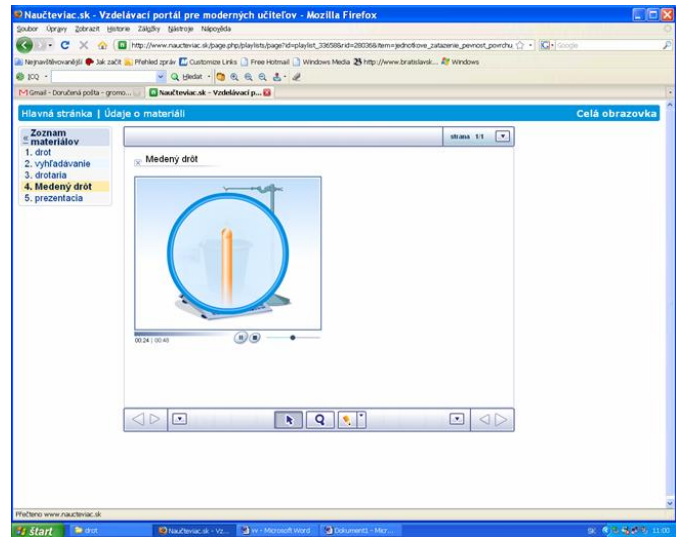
Naučteviac.sk - Vzdelávací portál pre moderných učiteľov - Mozilla Firefox

Soubor Úpravy Zobrazit Historie Záložky Nástroje Nápověda

http://www.naucteviac.sk/page.php/playlists/page?id=playlist_33658&rid=28036&item=jednotkove_zatazenie_pevnost_povrchu

Google

Nejnavštěvovanější Jak začít Přehled zpráv Customize Links Free Hotmail Windows Media http://www.bratislavsk... Windows

ICQ Hledat

Gmail - Doručená pošta - gromo... Naučteviac.sk - Vzdelávací p...

Hlavná stránka | Údaje o materiáli

Celá obrazovka

Zoznam materiálov

1. drot
2. vyhľadávanie
3. drotaria
4. Medený drôt
5. prezentacia

strana 1/1

Medený drôt

00:24 | 00:48

Přečteno www.naucteviac.sk

Start drot Naučteviac.sk - Vz... vv - Microsoft Word Dokument1 - Micr...

SK 11:00